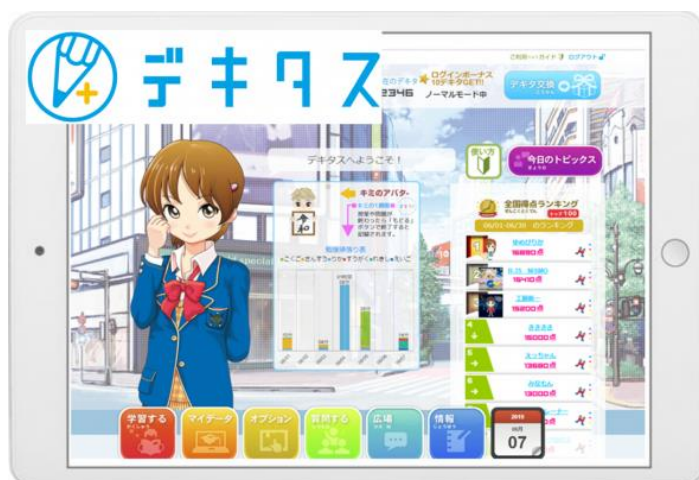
デキタス

このサイトのガイド ログアウト
のデキタ
2346
ログインボーナス
ノーマルモード中
デキタ交換

デキタスへようこそ！
使い方
今日のトピックス

キミのアバター
勉強時間グラフ

全国得点ランキング
TOP100
のランキング
1 16880点
2 15410点
3 15200点
4 ささささ 15000点
5 エッちゃん 13680点
6 ホセちゃん 13000点
7

学習する
マイデータ
オプション
質問する
広場
情報
2015
07